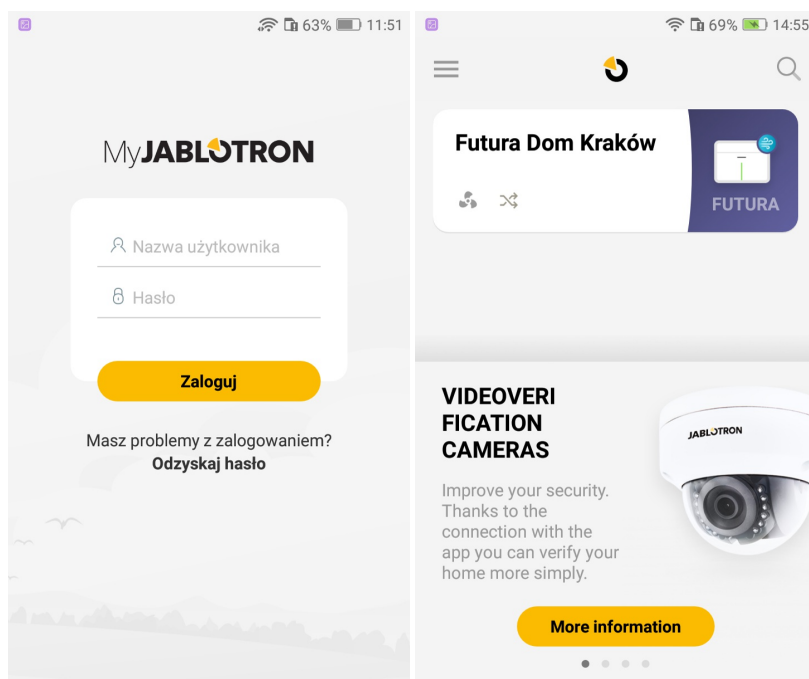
63% 11:51

MyJABLOTRON

Nazwa użytkownika

Hasło

Zaloguj

Masz problemy z zalogowaniem?
Odzyskaj hasło

69% 14:55

Futura Dom Kraków

FUTURA

VIDEOVERI FICATION CAMERAS

Improve your security. Thanks to the connection with the app you can verify your home more simply.

JABLOTRON

More information